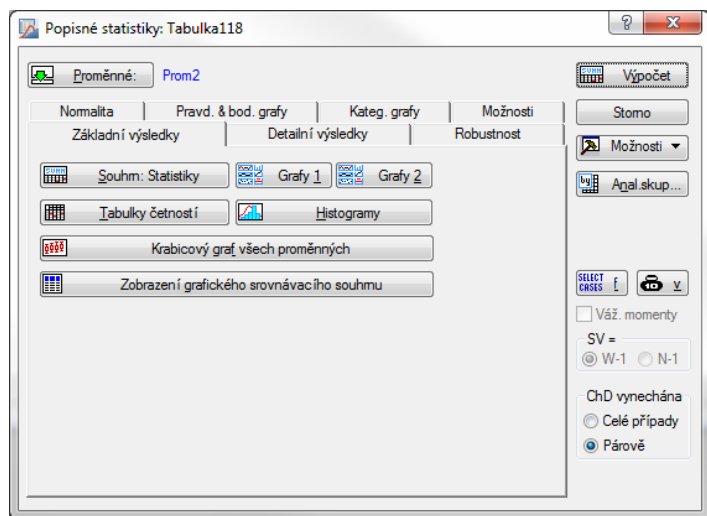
Popisné statistiky: Tabulka118

?

Proměnné: Prom2

Výpočet

Normalita | Pravd. & bod. grafy | Kateg. grafy | Možnosti

Základní výsledky | Detailní výsledky | Robustnost

Storno

Možnosti

Souhrn: Statistiky

Grafy 1

Grafy 2

Anal.skup...

Tabulky četností

Histogramy

Krabicový graf všech proměnných

Zobrazení grafického srovnávacího souhrnu

SELECT CASES

Váž. momenty

SV =

W-1

N-1

ChD vynechána

Celé případy

Párově